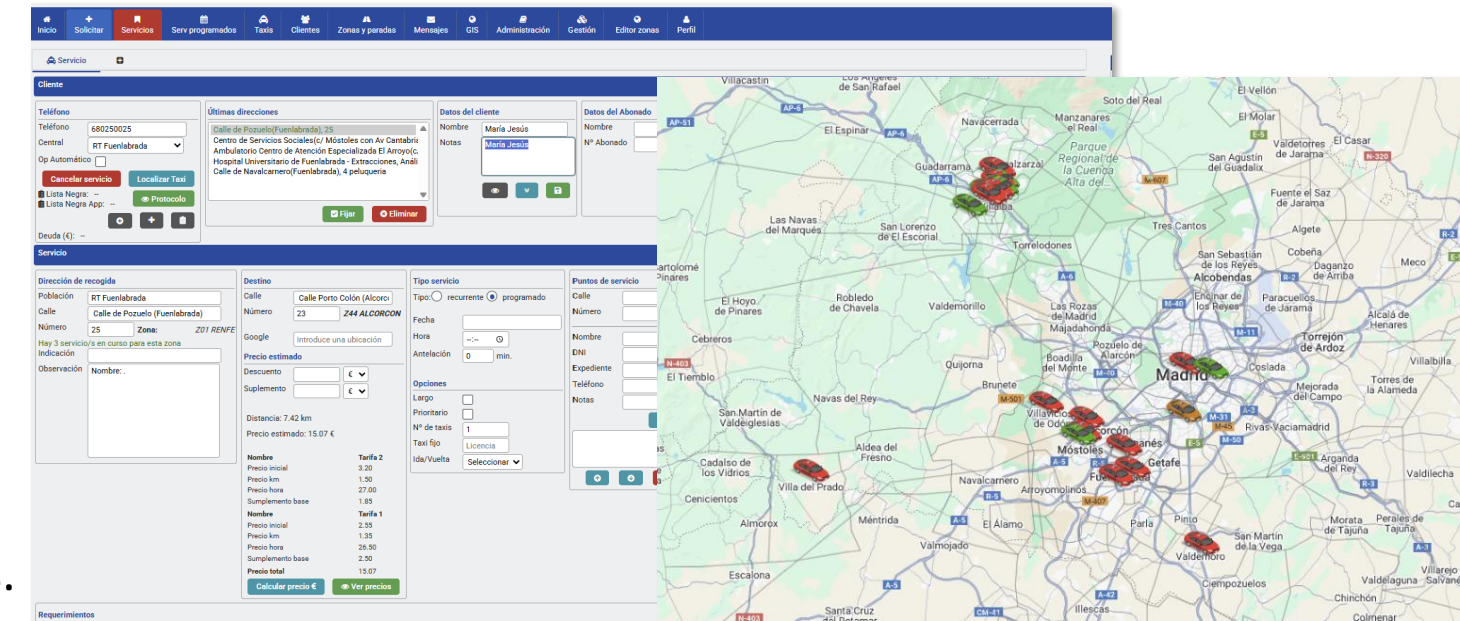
Inicio | Solicitar | Servicios | Serv programados | Taxis | Clientes | Zonas y paradas | Mensajes | GIS | Administración | Gestión | Editor zonas | Perfil

Servicio

Cliente

Teléfono
Teléfono 680250025
Central RT Fuenlabrada
Op Automático
Cancelar servicio
Localizar Taxi
Lista Negra: --
Lista Negra App: --
Protocolo
Deuda (€): --

Últimas direcciones
Calle de Pozuelo(Fuenlabrada), 25
Centro de Servicios Sociales(c/ Móstoles con Av Cantabria
Ambulatorio Centro de Atención Especializada El Arroyo(c.
Hospital Universitario de Fuenlabrada - Extracciones, Análi
Calle de Navalcarnero(Fuenlabrada), 4 peluqueria
Fijar
Eliminar

Datos del cliente
Nombre María Jesús
Notas María Jesús

Datos del Abonado
Nombre
Nº Abonado

Servicio

Dirección de recogida
Población RT Fuenlabrada
Calle Calle de Pozuelo (Fuenlabrada)
Número 25 Zona: Z01 RENFE
Hay 3 servicio/s en curso para esta zona
Indicación
Observación Nombre: .

Destino
Calle Calle Porto Colón (Alcorcó
Número 23 Z44 ALCORCON
Google Introduce una ubicación
Precio estimado
Descuento €
Suplemento €
Distancia: 7.42 km
Precio estimado: 15.07 €

| Nombre | Tarifa 2 |
|---|---|
| Precio inicial | 3.20 |
| Precio km | 1.50 |
| Precio hora | 27.00 |
| Suplemento base | 1.85 |
| Nombre | Tarifa 1 |
| Precio inicial | 2.55 |
| Precio km | 1.35 |
| Precio hora | 26.50 |
| Suplemento base | 2.50 |
| Precio total | 15.07 |

Calcular precio €
Ver precios

Tipo servicio
Tipo: recurrente programado
Fecha
Hora --:--
Antelación 0 min.
Opciones
Largo
Prioritario
Nº de taxis 1
Taxi fijo Licencia
Ida/Vuelta Seleccionar

Puntos de servicio
Calle
Número
Nombre
DNI
Expediente
Teléfono
Notas

Requerimientos

Villacastín, Los Ángeles de San Rafael, AP-6, AP-51, El Espinar, Navacerrada, Manzanares el Real, Soto del Real, El Vellón, El Molar, Valdetorres de Jarama, El Casar, Guadarrama, Alpedrete, Parque Regional de la Cuenca Alta del Manzanares, San Agustín del Guadalix, N-320, M-607, Fuente el Saz de Jarama, Las Navas del Marqués, San Lorenzo de El Escorial, Torrelodones, Tres Cantos, Algete, Cobeña, Daganzo de Arriba, San Sebastián de los Reyes, Alcobendas, Mesco, Bartolomé de Pinares, Robledo de Chavela, El Hoyo de Pinares, Valdemorillo, Las Rozas de Madrid, Majadahonda, Encinar de los Reyes, Paracuellos de Jarama, Alcalá de Henares, Cebreros, Pozuelo de Alarcón, Torrejón de Ardoz, Boadilla del Monte, El Tiemblo, N-403, Quijorna, Madrid, Coslada, Brunete, Mejorada del Campo, Torres de la Alameda, Navas del Rey, Villaviciosa de Odón, Alcorcón, Leganés, Rivas-Vaciamadrid, San Martín de Valdeiglesias, Aldea del Fresno, Móstoles, Getafe, Fuenlabrada, Arganda del Rey, Cadalso de los Vidrios, Villa del Prado, Navalcarnero, Arroyomolinos, Villalbilla, Cenicientos, Parla, Pinto, San Martín de la Vega, Morata de Tajuña, Perales de Tajuña, Almorox, Méntrida, El Álamo, Valdemoro, Valmojado, Escalona, Ciempozuelos, Villarejo de Salvanés, Santa Cruz del Retamar, Illescas, Chinchón, Colmenar, M-501, M-50, M-40, M-31, M-45, M-30, M-11, M-407, A-6, A-5, A-42, A-3, A-4, R-2, R-3, R-4, R-5, E-5, E-901, E-90, CM-41, N-403